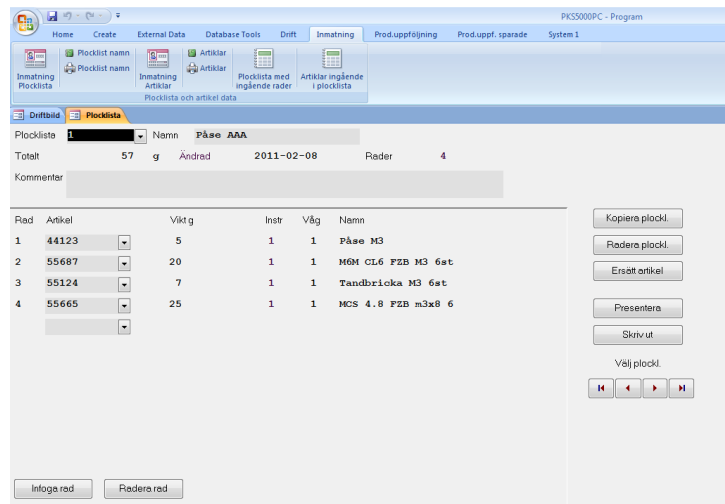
PKS5000PC - Program

Home Create External Data Database Tools Drift Inmatning Prod.uppföljning Prod.uppf. sparade System 1

Inmatning Plocklista
Plocklist namn
Plocklist namn
Inmatning Artiklar
Artiklar
Artiklar
Plocklista med ingående rader
Artiklar ingående i plocklista
Plocklista och artikel data

Driftbild Plocklista

Plocklista 1 Namn Påse AAA
Totalt 57 g Ändrad 2011-02-08 Rader 4
Kommentar

| Rad | Artikel | Vikt g | Instr | Våg | Namn |
|---|---|---|---|---|---|
| 1 | 44123 | 5 | 1 | 1 | Påse M3 |
| 2 | 55687 | 20 | 1 | 1 | M6M CL6 FZB M3 6st |
| 3 | 55124 | 7 | 1 | 1 | Tandbricka M3 6st |
| 4 | 55665 | 25 | 1 | 1 | MCS 4.8 FZB m3x8 6 |

Kopiera plockl.
Radera plockl.
Ersätt artikel
Presentera
Skriv ut
Välj plockl.

Infoga rad Radera rad